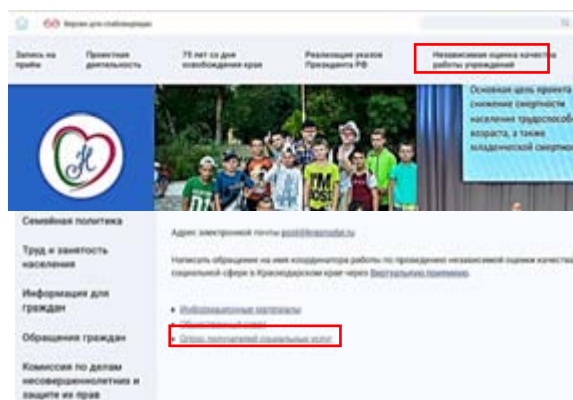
Версия для слабовидящих

Запись на приём

Проектная деятельность

75 лет со дня освобождения края

Реализация указов Президента РФ

Независимая оценка качества работы учреждений

Основная цель проекта снижение смертности населения трудоспособного возраста, а также младенческой смертности

Семейная политика

Труд и занятость населения

Информация для граждан

Обращения граждан

Комиссия по делам несовершеннолетних и защите их прав

Адрес электронной почты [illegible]@krasnodar.ru

Написать обращение на имя координатора работы по проведению независимой оценки качества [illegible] социальной сфере в Краснодарском крае через Виртуальную приемную.

Информационные материалы

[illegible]

Опрос получателей социальных услуг